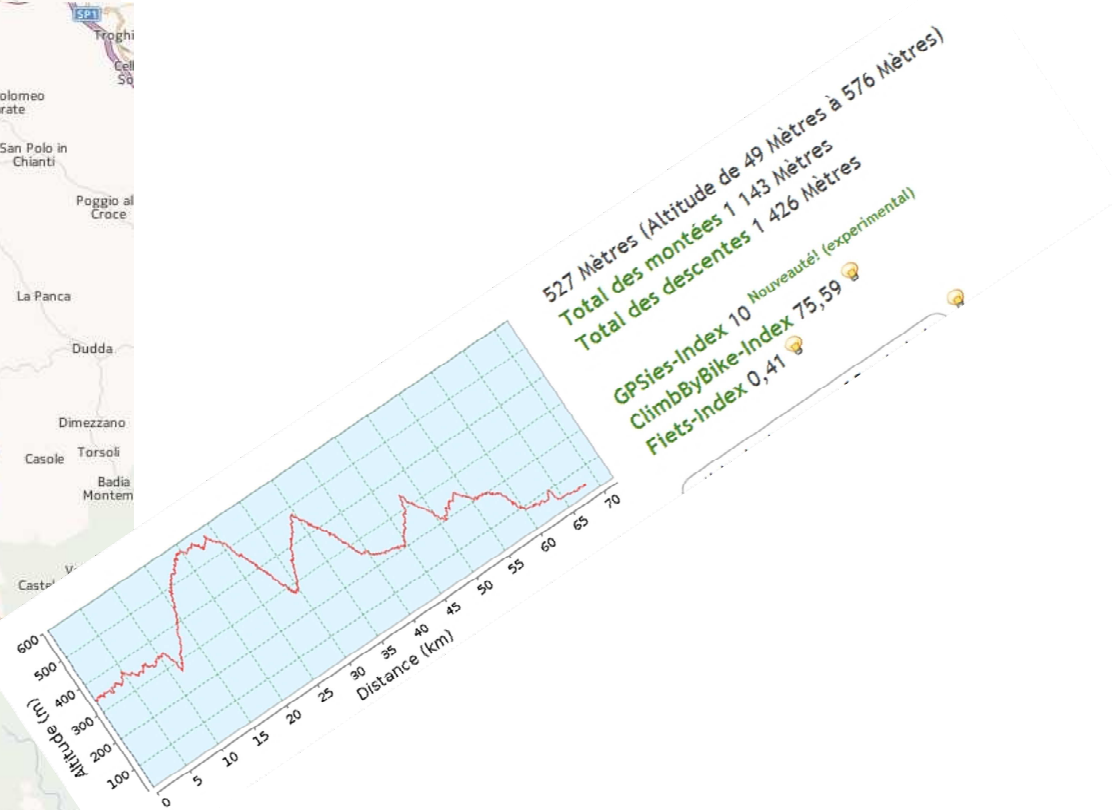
SP1
Troghi
Cell
So
olomeo
rate
San Polo in Chianti
Poggio al Croce
La Panca
Dudda
Dimezzano
Casole
Torsoli
Badia
Montem
Castel

527 Mètres (Altitude de 49 Mètres à 576 Mètres)
Total des montées 1 143 Mètres
Total des descentes 1 426 Mètres

GPSies-Index 10 Nouveauté! (experimental)
ClimbByBike-Index 75,59
Fiets-Index 0,41

Altitude (m)
600
500
400
300
200
100
0
5
10
15
20
25
30
35
40
45
50
55
60
65
70
Distance (km)